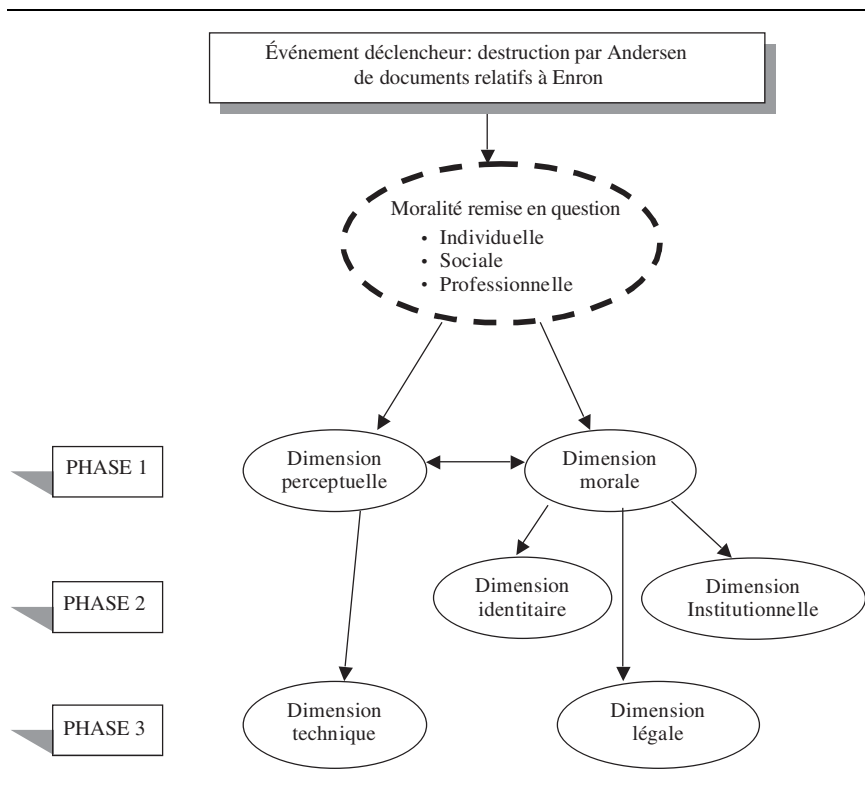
Événement déclencheur: destruction par Andersen de documents relatifs à Enron

Moralité remise en question
• Individuelle
• Sociale
• Professionnelle

PHASE 1

Dimension perceptuelle

Dimension morale

PHASE 2

Dimension identitaire

Dimension Institutionnelle

PHASE 3

Dimension technique

Dimension légale